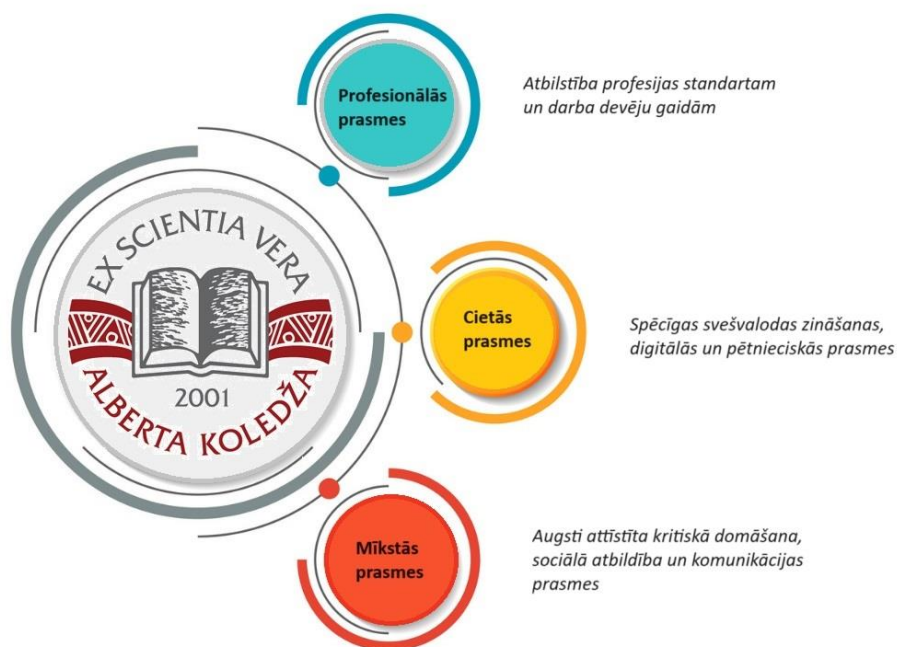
EX SCIENTIA VERA
2001
ALBERTA KOLEDŽA

Profesionālās prasmes

Atbilstība profesijas standartam un darba devēju gaidām

Cietās prasmes

Spēcīgas svešvalodas zināšanas, digitālās un pētnieciskās prasmes

Mīkstās prasmes

Augsti attīstīta kritiskā domāšana, sociālā atbildība un komunikācijas prasmes